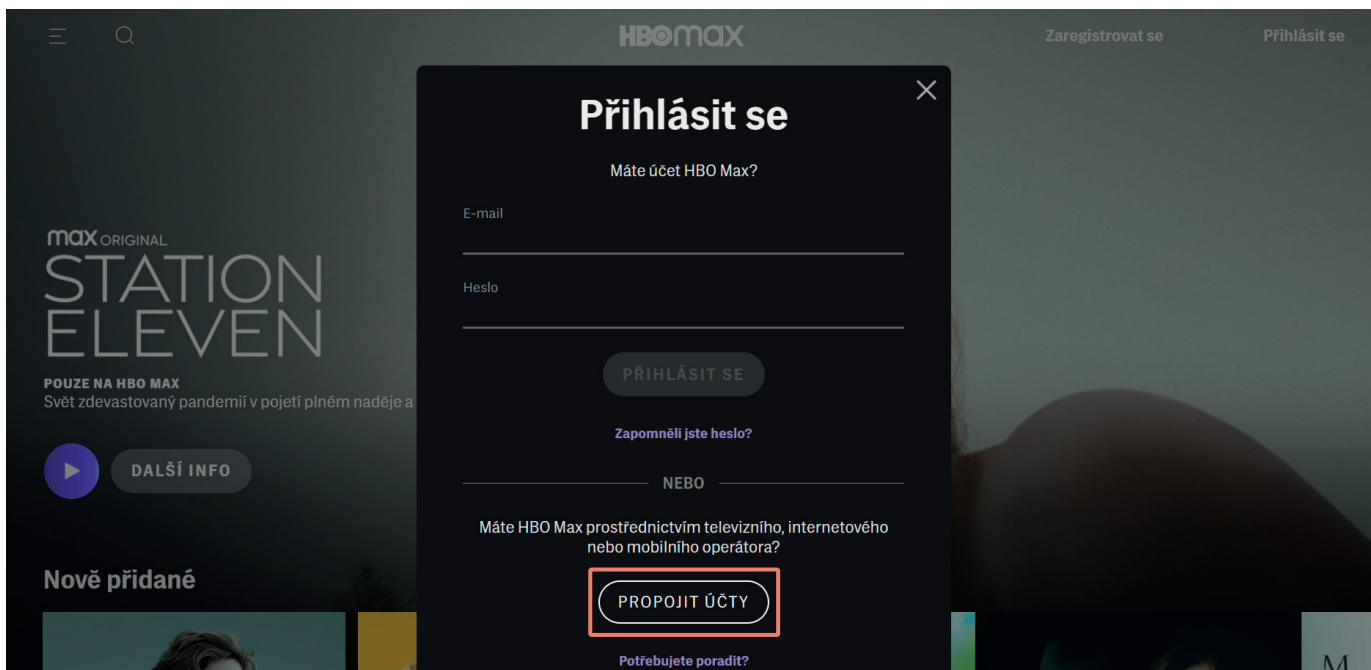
HBOmax

Zaregistrovat se

Přihlásit se

max ORIGINAL

STATION ELEVEN

POUZE NA HBO MAX

Svět zdevastovaný pandemií v pojetí plném naděje a

DALŠÍ INFO

Nově přidané

Přihlásit se

Máte účet HBO Max?

E-mail

Heslo

PŘIHLÁSIT SE

Zapomněli jste heslo?

NEBO

Máte HBO Max prostřednictvím televizního, internetového nebo mobilního operátora?

PROPOJIT ÚČTY

Potřebujete poradit?